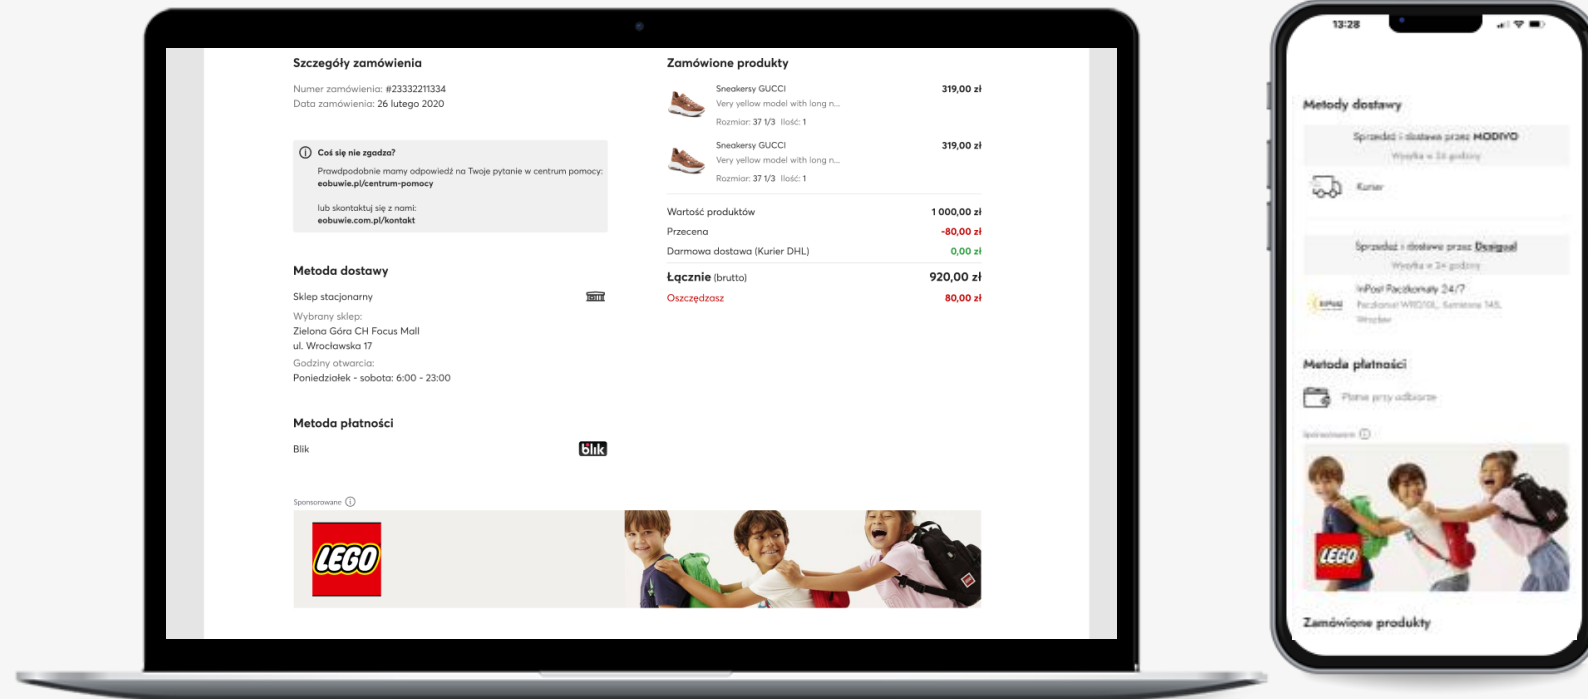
Szczegóły zamówienia

Numer zamówienia: #23332211334
Data zamówienia: 26 lutego 2020

Coś się nie zgadza?
Prawdopodobnie mamy odpowiedź na Twoje pytanie w centrum pomocy:
eobuwie.pl/centrum-pomocy

lub skontaktuj się z nami:
eobuwie.com.pl/kontakt

Metoda dostawy

Sklep stacjonarny

Wybrany sklep:
Zielona Góra CH Focus Mall
ul. Wrocławska 17
Godziny otwarcia:
Poniedziałek - sobota: 6:00 - 23:00

Metoda płatności

Blik

blik

Sponsorowane

LEGO

Zamówione produkty

Sneakersy GUCCI
Very yellow model with long n...
Rozmiar: 37 1/3 Ilość: 1
319,00 zł

Sneakersy GUCCI
Very yellow model with long n...
Rozmiar: 37 1/3 Ilość: 1
319,00 zł

| | |
|---|---|
| Wartość produktów | 1 000,00 zł |
| Przecena | -80,00 zł |
| Darmowa dostawa (Kurier DHL) | 0,00 zł |
| Łącznie (brutto) | 920,00 zł |
| Oszczędzasz | 80,00 zł |

13:28

Metody dostawy

Sprzedaż i dostawa przez MODIVO
Wysyłka w 24 godziny

Kurier

Sprzedaż i dostawa przez Desigual
Wysyłka w 24 godziny

InPost Paczkomaty 24/7
Paczkomat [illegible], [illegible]
Wrocław

Metoda płatności

Płatne przy odbiorze

Sponsorowane

LEGO

Zamówione produkty